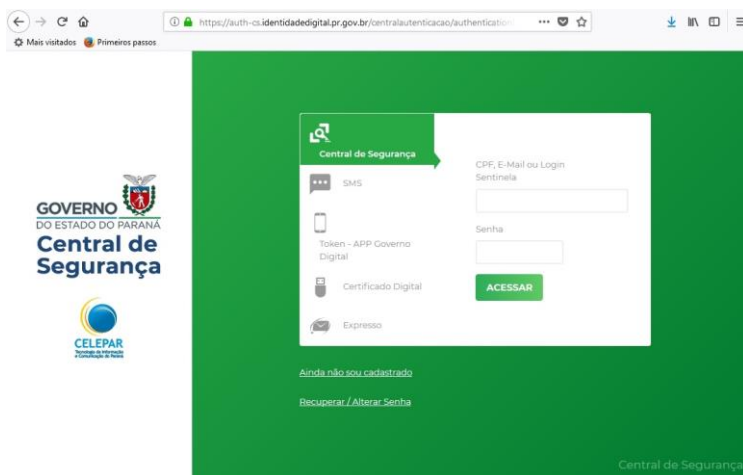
https://auth-cs.identidadedigital.pr.gov.br/centralautenticacao/authentication

Mais visitados  Primeiros passos

GOVERNO
DO ESTADO DO PARANÁ
Central de Segurança

CELEPAR
Tecnologia da Informação e Comunicação do Paraná

Central de Segurança

SMS

Token - APP Governo Digital

Certificado Digital

Expresso

CPF, E-Mail ou Login Sentinela

Senha

ACESSAR

Ainda não sou cadastrado

Recuperar / Alterar Senha

Central de Segurança